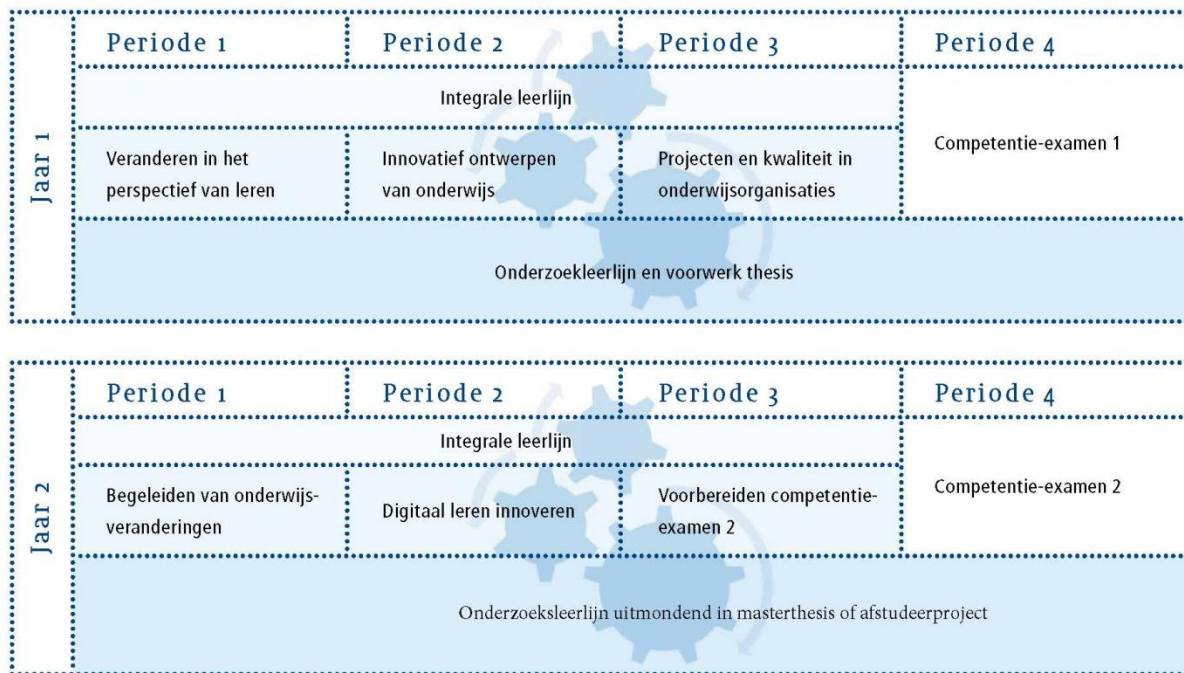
Jaar 1

| Periode 1 | Periode 2 | Periode 3 | Periode 4 |
|---|---|---|---|
| Integrale leerlijn | | | Competentie-examen 1 |
| Veranderen in het perspectief van leren | Innovatief ontwerpen van onderwijs | Projecten en kwaliteit in onderwijsorganisaties | |
| Onderzoekleerlijn en voorwerk thesis | | | |

Jaar 2

| Periode 1 | Periode 2 | Periode 3 | Periode 4 |
|---|---|---|---|
| Integrale leerlijn | | | Competentie-examen 2 |
| Begeleiden van onderwijsveranderingen | Digitaal leren innoveren | Voorbereiden competentie-examen 2 | |
| Onderzoeksleerlijn uitmondend in masterthesis of afstudeerproject | | | |